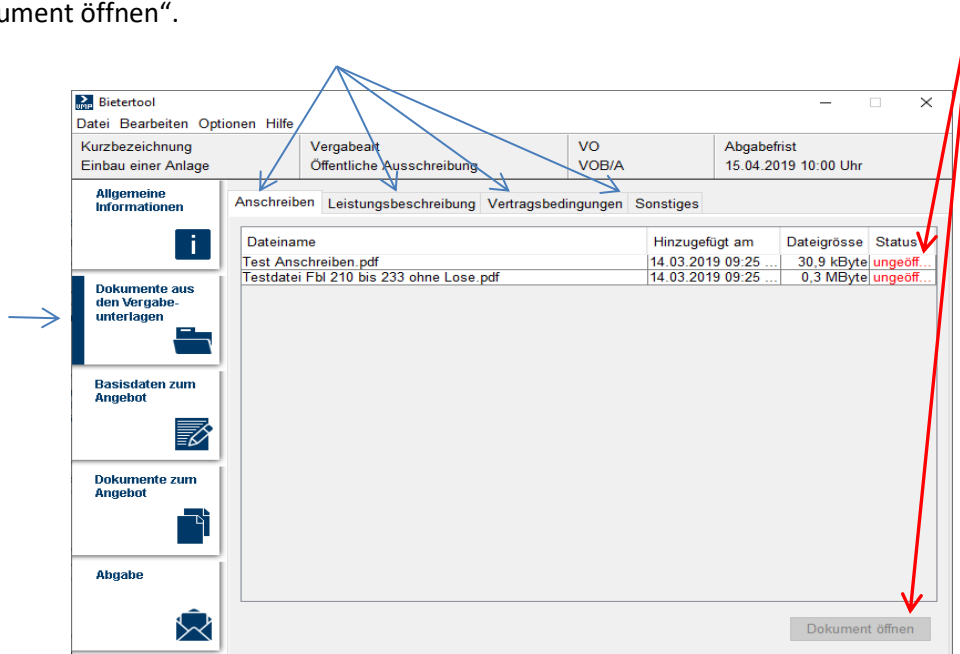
ument öffnen".

Bietertool
Datei Bearbeiten Optionen Hilfe

| Kurzbezeichnung | Vergabeart | VO | Abgabefrist |
|---|---|---|---|
| Einbau einer Anlage | Öffentliche Ausschreibung | VOB/A | 15.04.2019 10:00 Uhr |

Allgemeine Informationen

Dokumente aus den Vergabeunterlagen

Basisdaten zum Angebot

Dokumente zum Angebot

Abgabe

Anschreiben Leistungsbeschreibung Vertragsbedingungen Sonstiges

| Dateiname | Hinzugefügt am | Dateigrösse | Status |
|---|---|---|---|
| Test Anschreiben.pdf | 14.03.2019 09:25 ... | 30,9 kByte | ungeöff... |
| Testdatei Fbl 210 bis 233 ohne Lose.pdf | 14.03.2019 09:25 ... | 0,3 MByte | ungeöff... |

Dokument öffnen